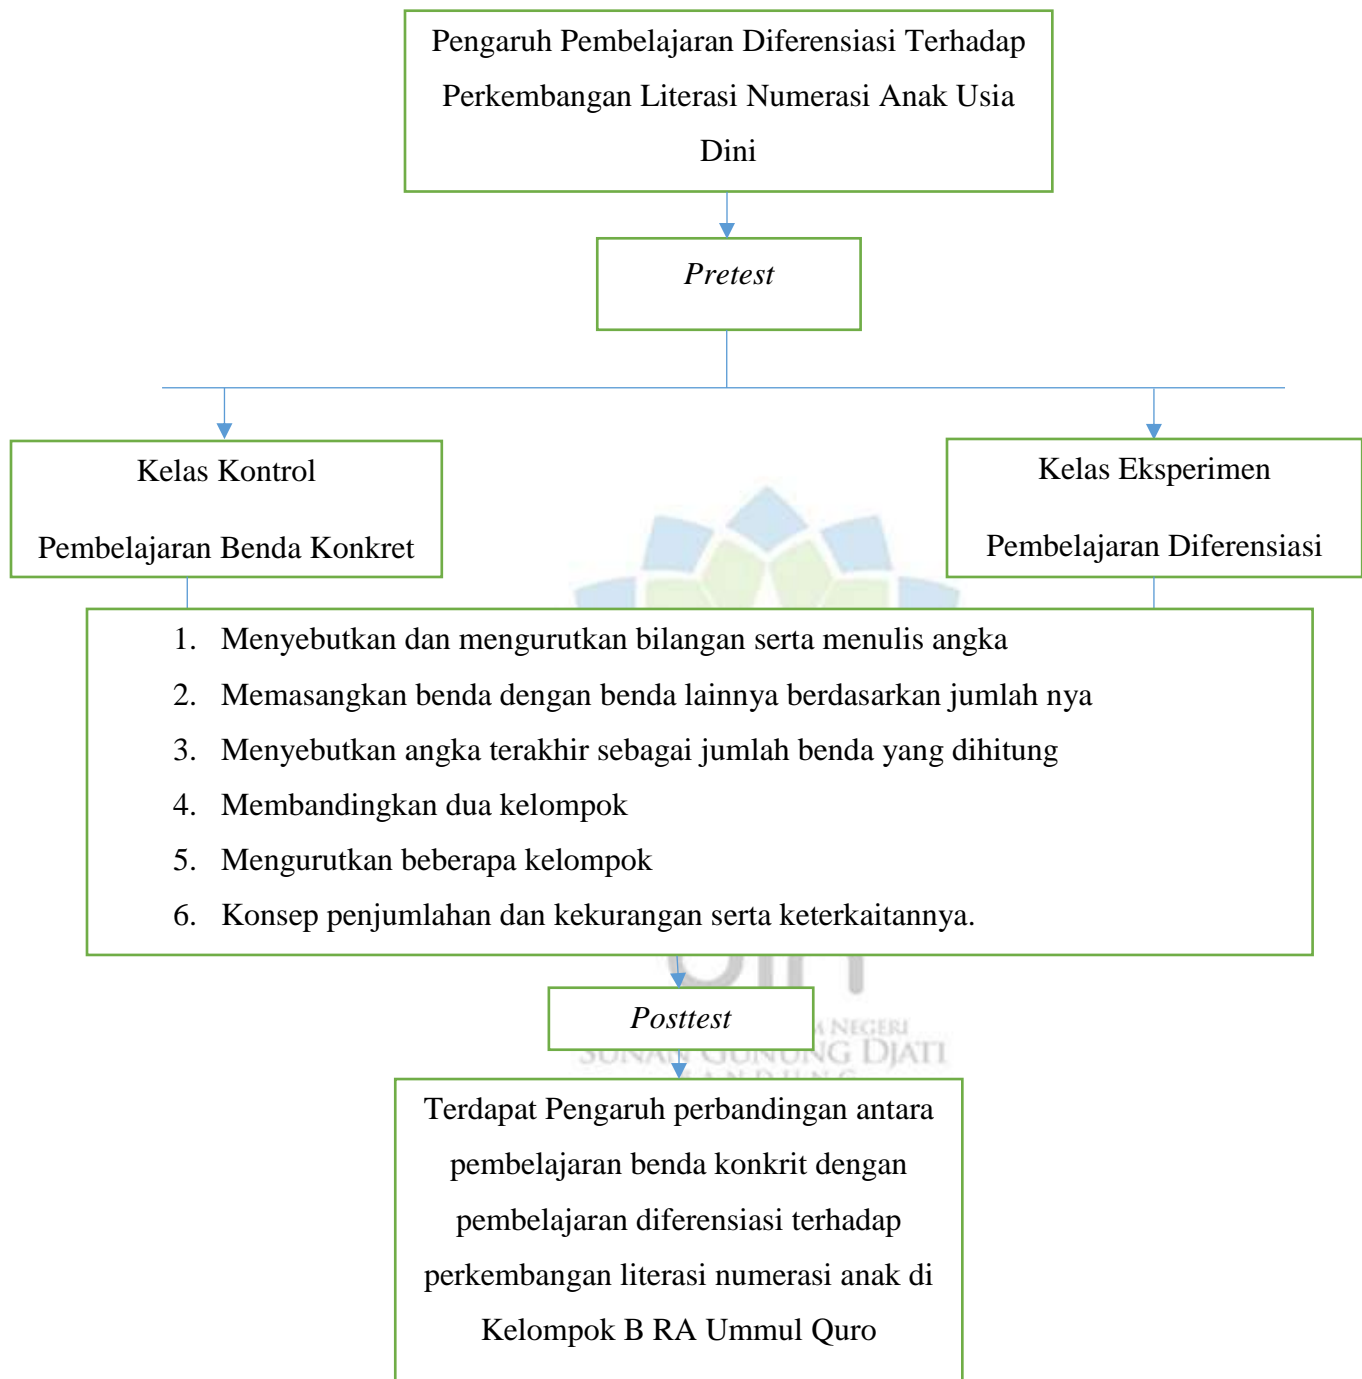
Pengaruh Pembelajaran Diferensiasi Terhadap Perkembangan Literasi Numerasi Anak Usia Dini

*Pretest*

Kelas Kontrol

Pembelajaran Benda Konkret

Kelas Eksperimen

Pembelajaran Diferensiasi

1. Menyebutkan dan mengurutkan bilangan serta menulis angka
2. Memasangkan benda dengan benda lainnya berdasarkan jumlah nya
3. Menyebutkan angka terakhir sebagai jumlah benda yang dihitung
4. Membandingkan dua kelompok
5. Mengurutkan beberapa kelompok
6. Konsep penjumlahan dan kekurangan serta keterkaitannya.

*Posttest*

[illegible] NEGERI
SUNAN GUNUNG DJATI
BANDUNG

Terdapat Pengaruh perbandingan antara pembelajaran benda konkrit dengan pembelajaran diferensiasi terhadap perkembangan literasi numerasi anak di Kelompok B RA Ummul Quro